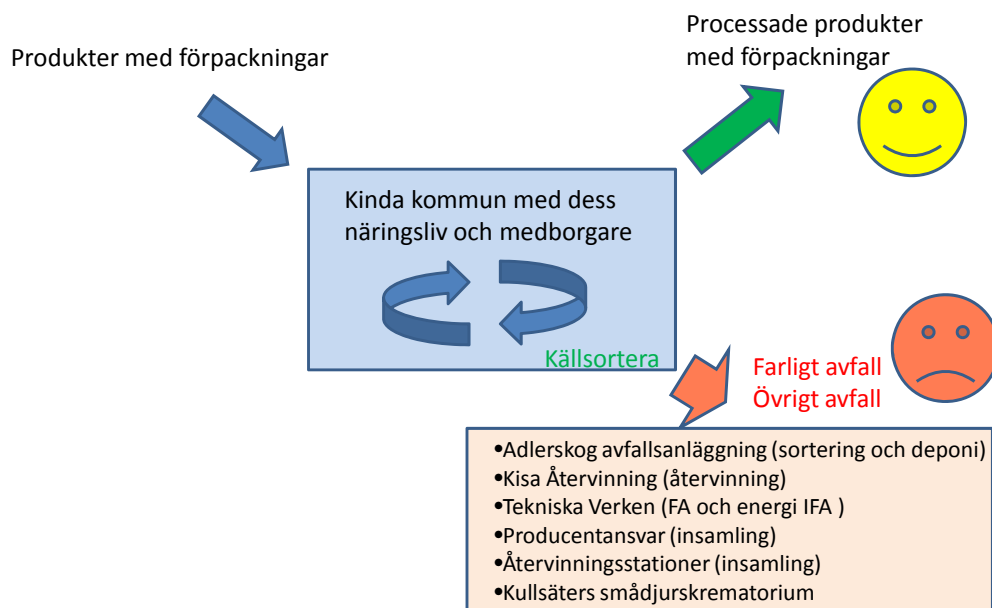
Produkter med förpackningar

Processade produkter med förpackningar

Kinda kommun med dess näringsliv och medborgare

Källsortera

Farligt avfall
Övrigt avfall

•Adlerskog avfallsanläggning (sortering och deponi)
•Kisa Återvinning (återvinning)
•Tekniska Verken (FA och energi IFA )
•Producentansvar (insamling)
•Återvinningsstationer (insamling)
•Kullsäters smådjurskrematorium